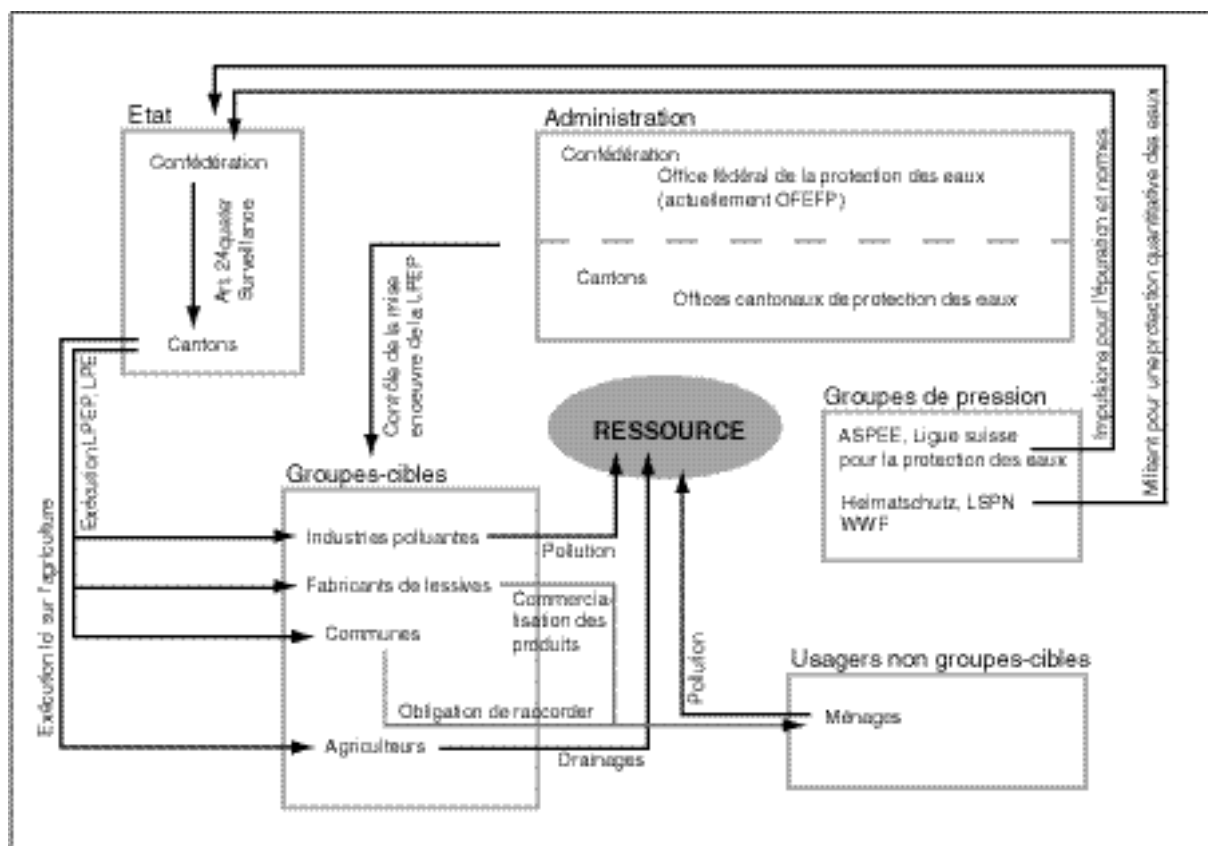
Etat

Confédération

Art. 24quater Surveillance

Cantons

Administration

Confédération
Office fédéral de la protection des eaux (actuellement OFEFP)

Cantons
Offices cantonaux de protection des eaux

Impulsion pour l'épuration et normes

Militant pour une protection quantitative des eaux

Contrôle de la mise en oeuvre de la LPEP

Exécution LPEP, LPE

Exécution loi sur l'agriculture

RESSOURCE

Groupes de pression

ASPEE, Ligue suisse pour la protection des eaux

Heimatschutz, LSPN WWF

Groupes-cibles

Industries polluantes

Pollution

Fabricants de lessives

Commercialisation des produits

Communes

Obligation de raccorder

Agriculteurs

Drainages

Pollution

Usagers non groupes-cibles

Ménages